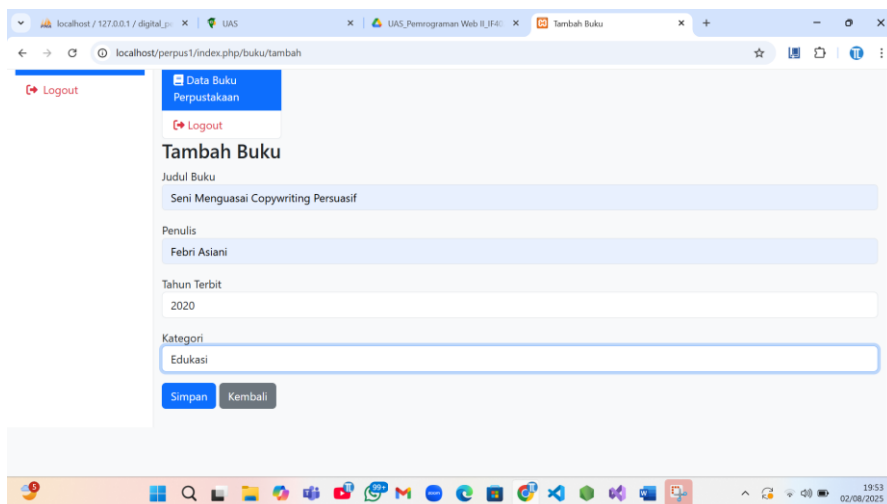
localhost / 127.0.0.1 / digital_p ×
UAS ×
UAS_Pemrograman Web II_IF4 ×
Tambah Buku ×
+

localhost/perpus1/index.php/buku/tambah

Logout

Data Buku Perpustakaan

Logout

Tambah Buku

Judul Buku

Seni Menguasai Copywriting Persuasif

Penulis

Febri Asiani

Tahun Terbit

2020

Kategori

Edukasi

Simpan Kembali

99+

19:53
02/08/2025